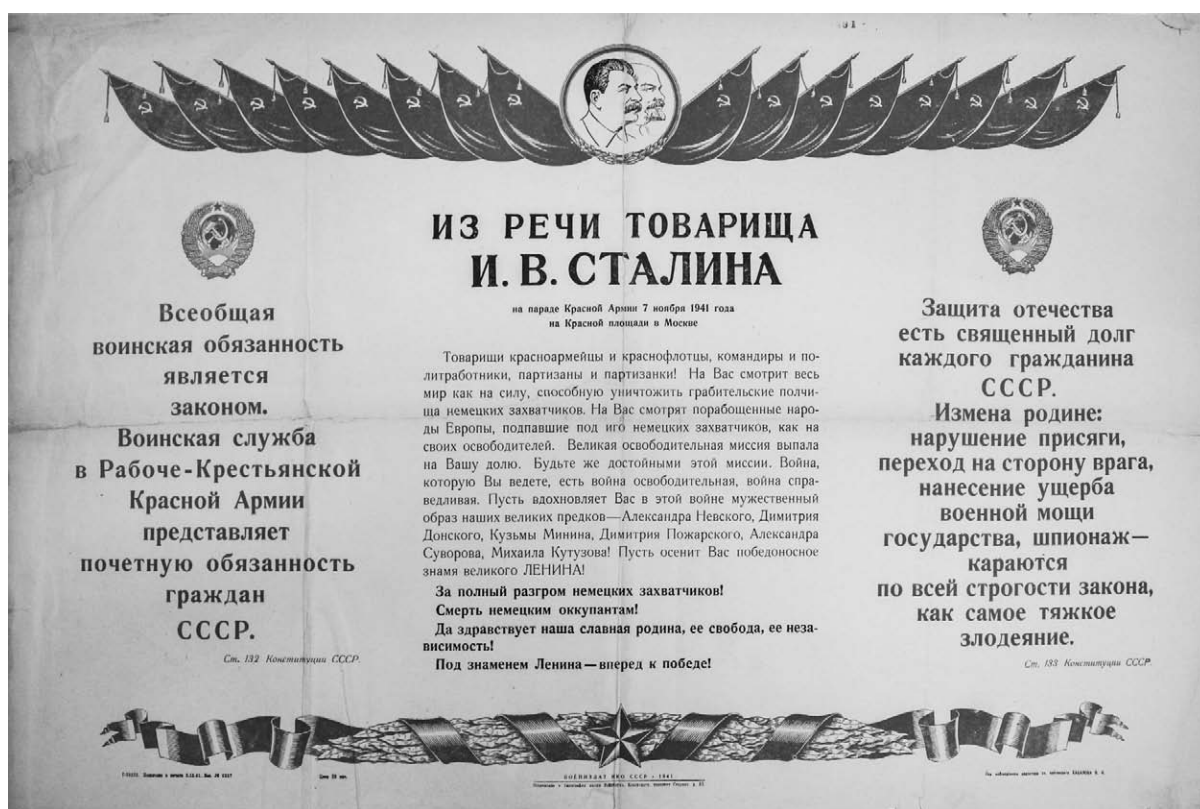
ИЗ РЕЧИ ТОВАРИЩА
И. В. СТАЛИНА

на параде Красной Армии 7 ноября 1941 года
на Красной площади в Москве

Всеобщая воинская обязанность является законом. Воинская служба в Рабоче-Крестьянской Красной Армии представляет почетную обязанность граждан СССР.

Ст. 132 Конституции СССР.

Товарищи красноармейцы и краснофлотцы, командиры и политработники, партизаны и партизанки! На Вас смотрит весь мир как на силу, способную уничтожить грабительские полчища немецких захватчиков. На Вас смотрят порабощенные народы Европы, подпавшие под иго немецких захватчиков, как на своих освободителей. Великая освободительная миссия выпала на Вашу долю. Будьте же достойными этой миссии. Война, которую Вы ведете, есть война освободительная, война справедливая. Пусть вдохновляет Вас в этой войне мужественный образ наших великих предков—Александра Невского, Димитрия Донского, Кузьмы Минина, Димитрия Пожарского, Александра Суворова, Михаила Кутузова! Пусть осенит Вас победоносное знамя великого ЛЕНИНА!

За полный разгром немецких захватчиков!

Смерть немецким оккупантам!

Да здравствует наша славная родина, ее свобода, ее независимость!

Под знаменем Ленина—вперед к победе!

Защита отечества есть священный долг каждого гражданина СССР. Измена родине: нарушение присяги, переход на сторону врага, нанесение ущерба военной мощи государства, шпионаж—караются по всей строгости закона, как самое тяжкое злодеяние.

Ст. 133 Конституции СССР.

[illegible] Цена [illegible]

ВОЕНИЗДАТ НКО СССР · 1941
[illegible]

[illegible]